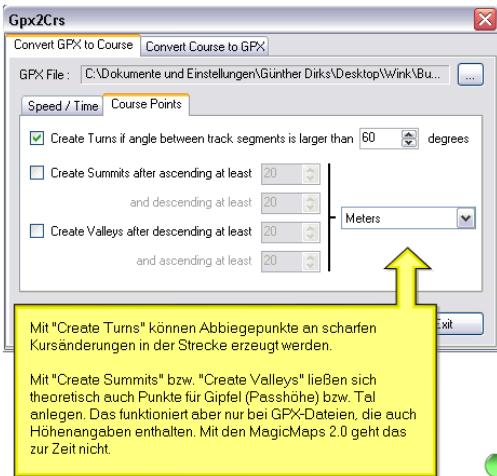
Gpx2Crs

Convert GPX to Course | Convert Course to GPX

GPX File : C:\Dokumente und Einstellungen\Günther Dirks\Desktop\Wink\Bu...

Speed / Time | Course Points

Create Turns if angle between track segments is larger than 60 degrees

Create Summits after ascending at least 20

and descending at least 20

Create Valleys after descending at least 20

and ascending at least 20

Meters

Exit

Mit "Create Turns" können Abbiegepunkte an scharfen Kursänderungen in der Strecke erzeugt werden.

Mit "Create Summits" bzw. "Create Valleys" ließen sich theoretisch auch Punkte für Gipfel (Passhöhe) bzw. Tal anlegen. Das funktioniert aber nur bei GPX-Dateien, die auch Höhenangaben enthalten. Mit den MagicMaps 2.0 geht das zur Zeit nicht.